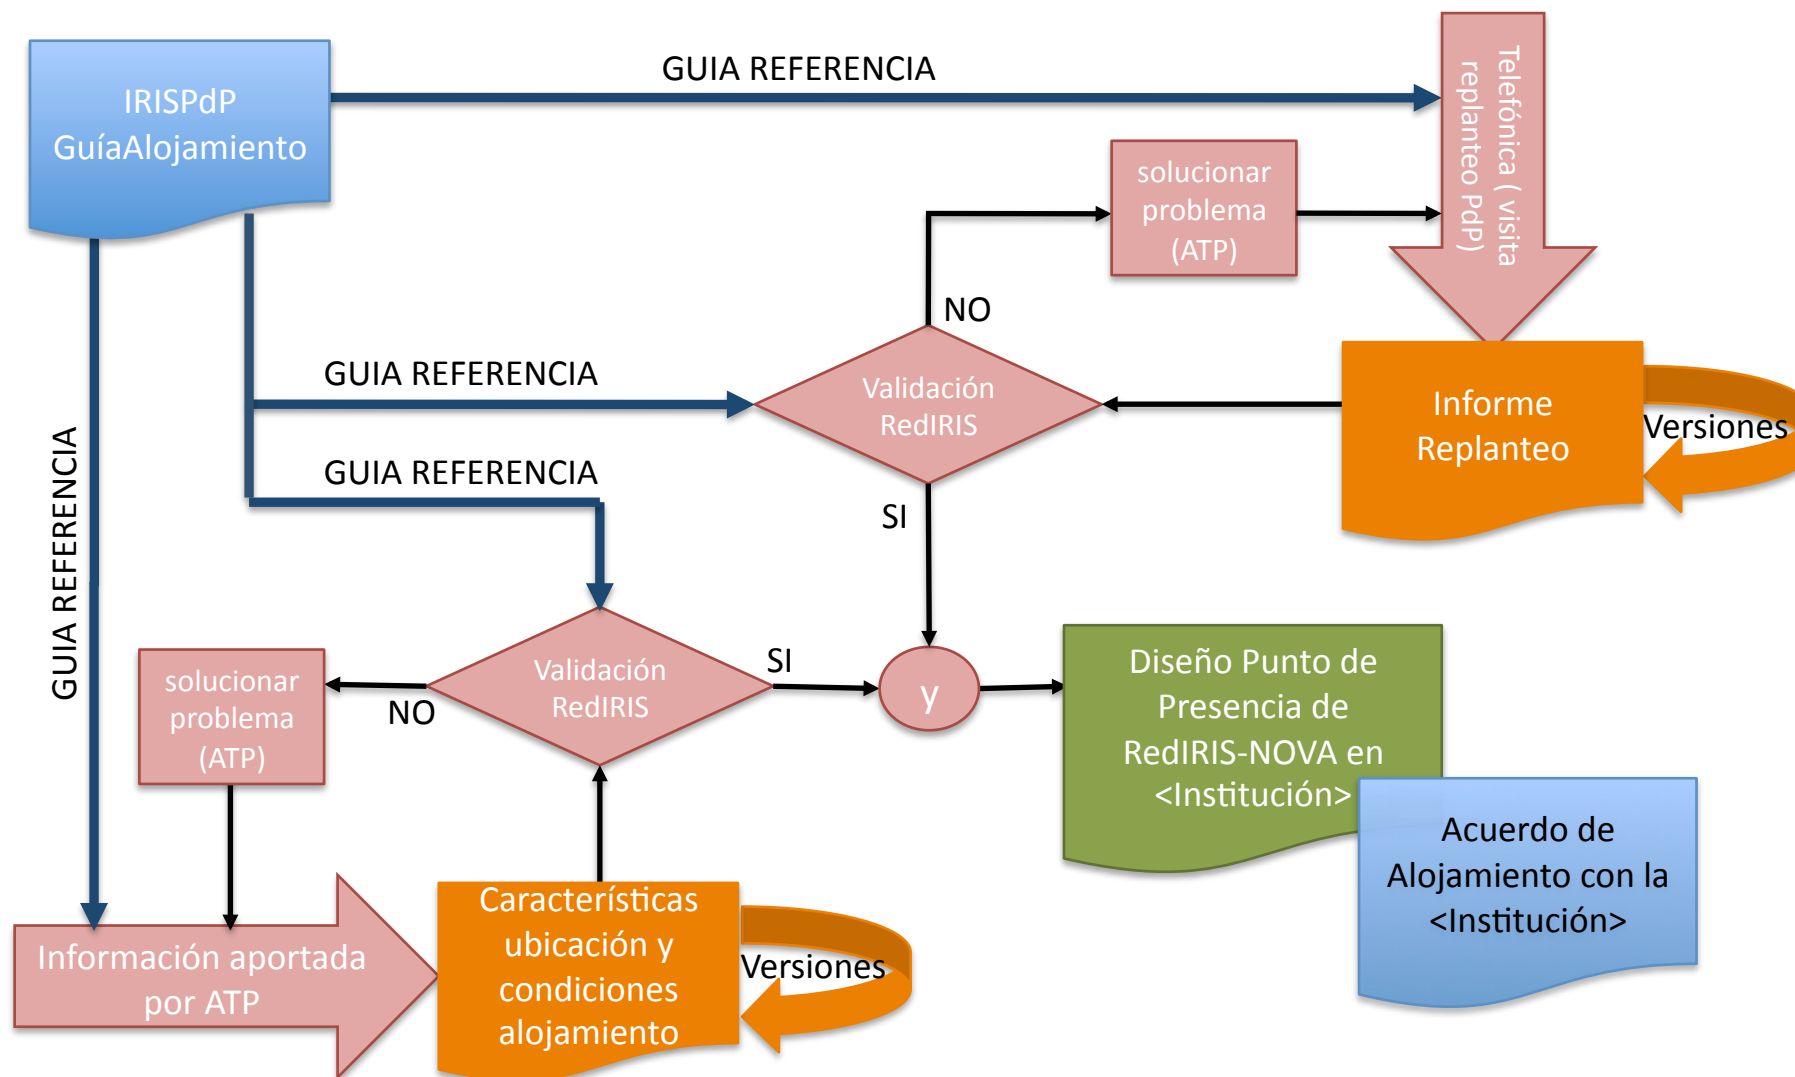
IRISPdP GuíaAlojamiento

GUIA REFERENCIA

Telefónica ( visita replanteo PdP)

solucionar problema (ATP)

NO

GUIA REFERENCIA

Validación RedIRIS

Informe Replanteo

Versiones

GUIA REFERENCIA

SI

GUIA REFERENCIA

solucionar problema (ATP)

NO

Validación RedIRIS

SI

y

Diseño Punto de Presencia de RedIRIS-NOVA en <Institución>

Acuerdo de Alojamiento con la <Institución>

Información aportada por ATP

Características ubicación y condiciones alojamiento

Versiones